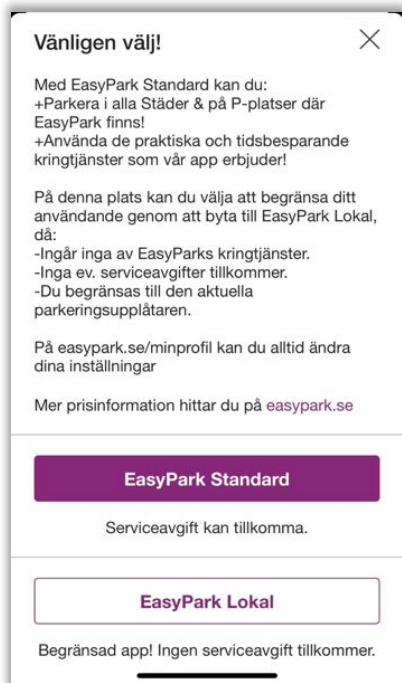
Vänligen välj!

×

Med EasyPark Standard kan du:
+Parkera i alla Städer & på P-platser där EasyPark finns!
+Använda de praktiska och tidsbesparande kringtjänster som vår app erbjuder!

På denna plats kan du välja att begränsa ditt användande genom att byta till EasyPark Lokal, då:
-Ingår inga av EasyParks kringtjänster.
-Inga ev. serviceavgifter tillkommer.
-Du begränsas till den aktuella parkeringsupplåtaren.

På easypark.se/minprofil kan du alltid ändra dina inställningar

Mer prisinformation hittar du på easypark.se

EasyPark Standard

Serviceavgift kan tillkomma.

EasyPark Lokal

Begränsad app! Ingen serviceavgift tillkommer.